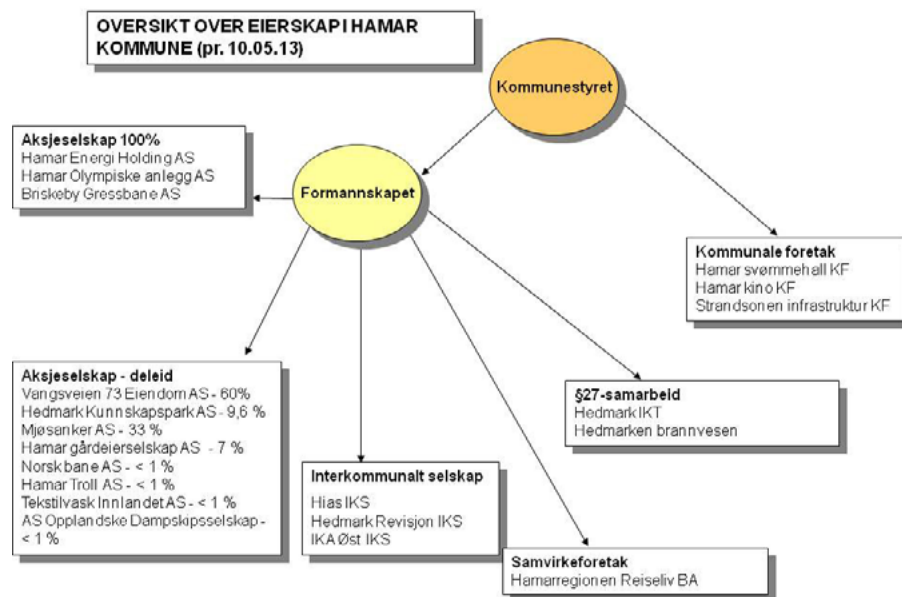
OVERSIKT OVER EIERSKAP I HAMAR KOMMUNE (pr. 10.05.13)

Kommunestyret

Formannskapet

Aksjeselskap 100%
Hamar Energi Holding AS
Hamar Olympiske anlegg AS
Briskeby Gressbane AS

Kommunale foretak
Hamar svømmehall KF
Hamar kino KF
Strandsonen infrastruktur KF

Aksjeselskap - deleid
Vangsveien 73 Eiendom AS - 60%
Hedmark Kunnskapspark AS - 9,6 %
Mjøsanker AS - 33 %
Hamar gårdeierselskap AS - 7 %
Norsk bane AS - < 1 %
Hamar Troll AS - < 1 %
Tekstilvask Innlandet AS - < 1 %
AS Opplandske Dampskipsselskap - < 1 %

§27-samarbeid
Hedmark IKT
Hedmarken brannvesen

Interkommunalt selskap
Hias IKS
Hedmark Revisjon IKS
IKA Øst IKS

Samvirkeforetak
Hamarregionen Reiseliv BA